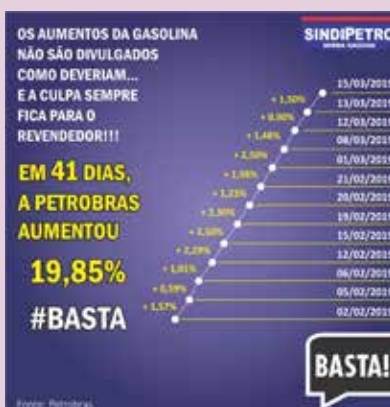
OS AUMENTOS DA GASOLINA NÃO SÃO DIVULGADOS COMO DEVERIAM... E A CULPA SEMPRE FICA PARA O REVENDEDOR!!!

EM 41 DIAS, A PETROBRAS AUMENTOU

19,85%

#BASTA

SINDIPETRO

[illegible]

+ 1,50%
+ 0,90%
+ 1,46%
+ 2,50%
+ 1,96%
+ 1,21%
+ 2,30%
+ 2,50%
+ 2,29%
+ 1,01%
+ 0,59%
+ 1,57%

15/03/201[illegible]
13/03/201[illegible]
12/03/201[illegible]
08/03/201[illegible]
01/03/201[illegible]
21/02/201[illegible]
20/02/201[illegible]
19/02/201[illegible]
15/02/201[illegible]
12/02/201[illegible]
06/02/201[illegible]
05/02/201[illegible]
02/02/201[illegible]

BASTA!

Fonte: Petrobras